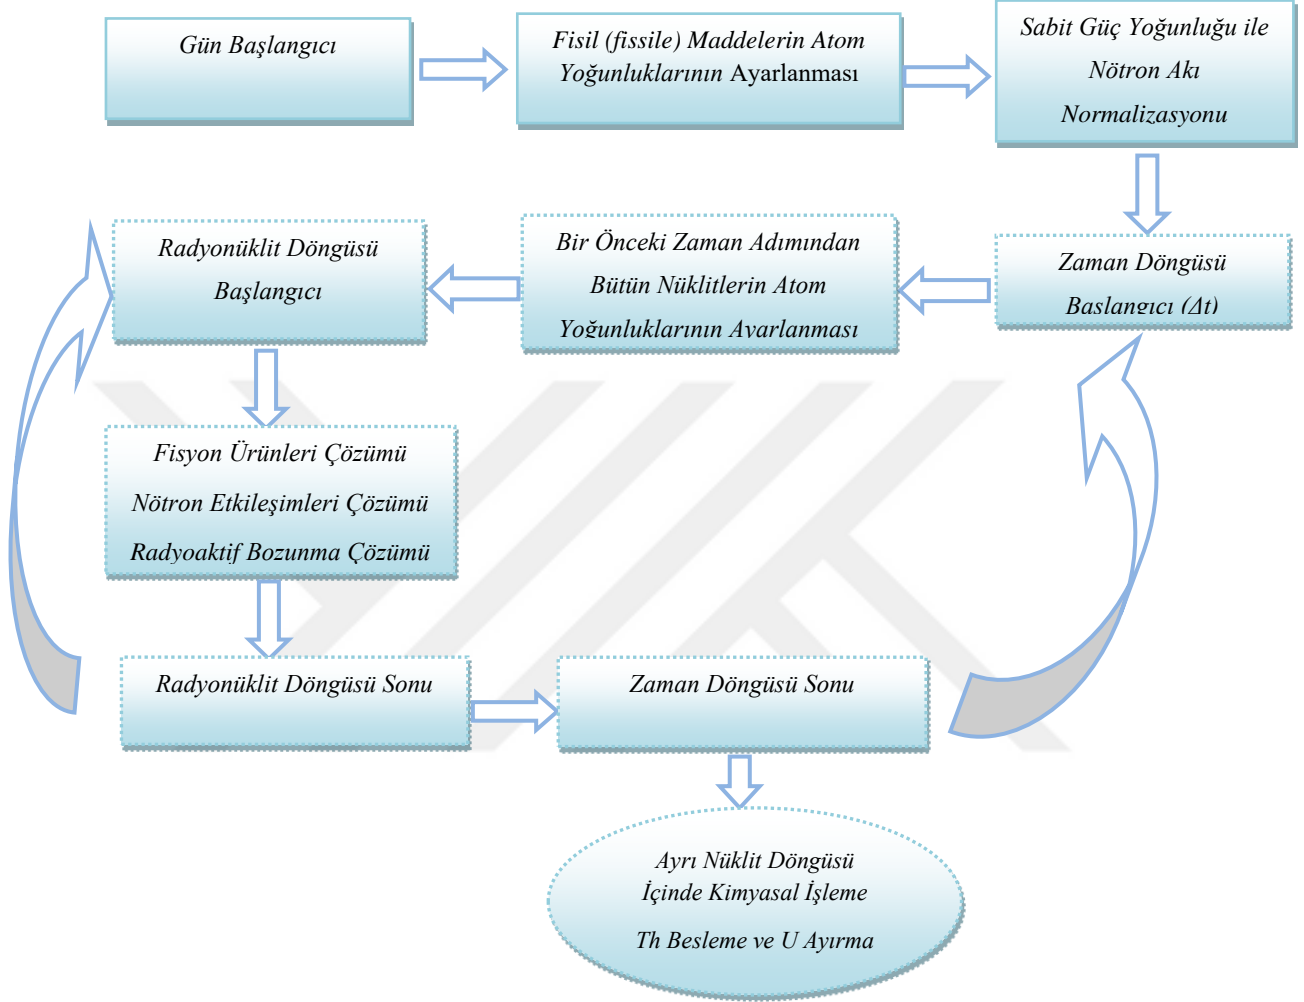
Gün Başlangıcı

Fisil (fissile) Maddelerin Atom Yoğunluklarının Ayarlanması

Sabit Güç Yoğunluğu ile Nötron Akı Normalizasyonu

Zaman Döngüsü Başlangıcı ($\Delta t$)

Bir Önceki Zaman Adımından Bütün Nüklitlerin Atom Yoğunluklarının Ayarlanması

Radyonüklit Döngüsü Başlangıcı

Fisyon Ürünleri Çözümü

Nötron Etkileşimleri Çözümü

Radyoaktif Bozunma Çözümü

Radyonüklit Döngüsü Sonu

Zaman Döngüsü Sonu

Ayrı Nüklit Döngüsü İçinde Kimyasal İşleme

Th Besleme ve U Ayırma